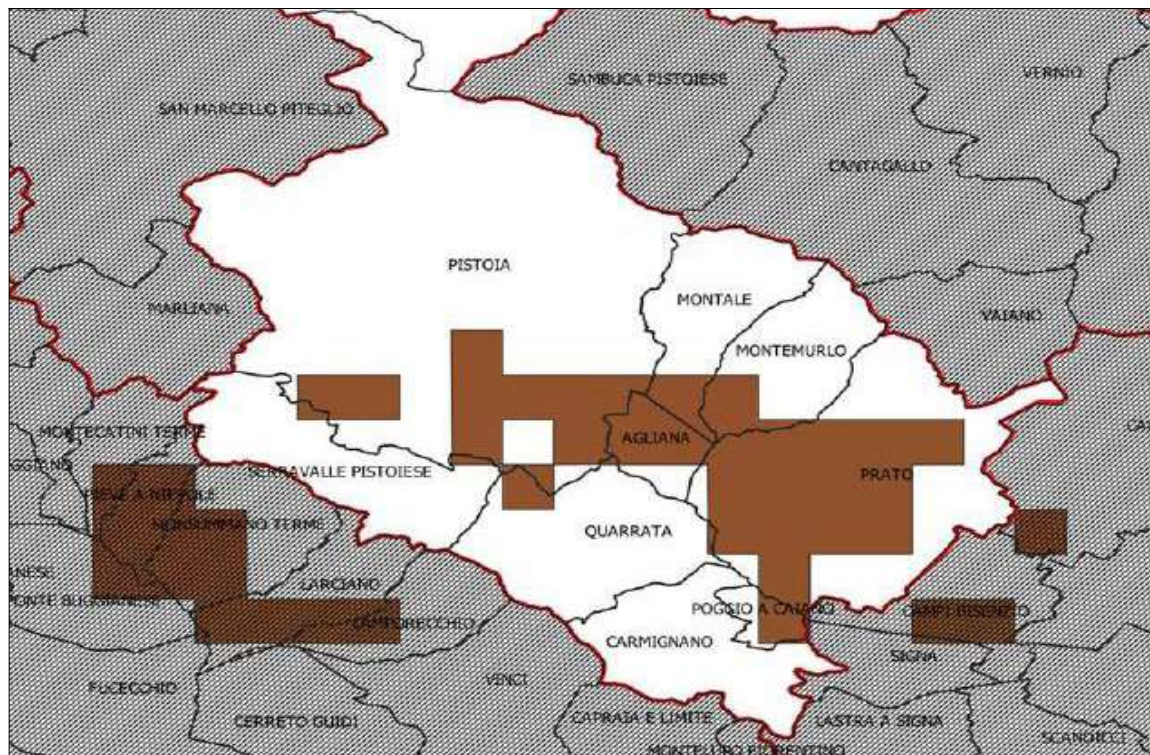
SAMBUCA PISTOIESE
VERNIO
SAN MARCELLO PITEGLIO
CANTAGALLO
PISTOIA
MONTALE
MARLIANA
VAIANO
MONTEMURLO
MONTECATINI TERME
AGLIANA
CA
GGIANO
SERRAVALLE PISTOIESE
PRATO
PIEVE A NIEVOLE
MONSUMMANO TERME
QUARRATA
NESE
LARCIANO
ONTE BUGGIANESE
CAMPI BISENZIO
LAMPORECCHIO
POGGIO A CAIANO
CARMIGNANO
SIGNA
FUCECCHIO
VINCI
CERRETO GUIDI
CAPRAIA E LIMITE
LASTRA A SIGNA
SCANDICCI
MONTELUPO FIORENTINO